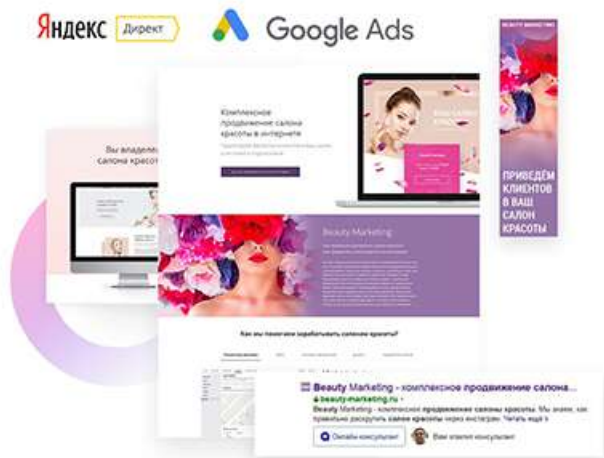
Яндекс Директ

Google Ads

BEAUTY MARKETING

ПРИВЕДЁМ КЛИЕНТОВ В ВАШ САЛОН КРАСОТЫ

Вы владелец салона красоты

Комплексное продвижение салона красоты в интернете

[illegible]

Beauty Marketing

Как мы помогаем зарабатывать салонам красоты

Beauty Marketing - комплексное продвижение салона...

beauty-marketing.ru

Beauty Marketing - комплексное продвижение салоны красоты. Мы знаем, как правильно раскрутить салон красоты через инстаграм. Читать еще

Онлайн-консультант

Мы ответим консультант